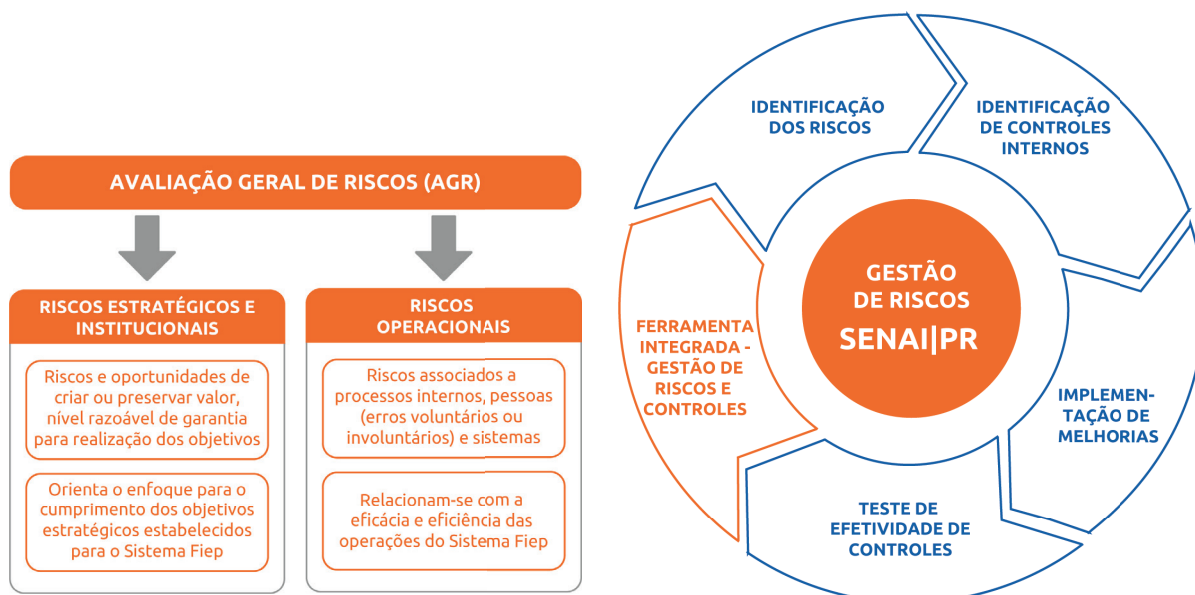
AVALIAÇÃO GERAL DE RISCOS (AGR)

RISCOS ESTRATÉGICOS E INSTITUCIONAIS

Riscos e oportunidades de criar ou preservar valor, nível razoável de garantia para realização dos objetivos

Orienta o enfoque para o cumprimento dos objetivos estratégicos estabelecidos para o Sistema Fiep

RISCOS OPERACIONAIS

Riscos associados a processos internos, pessoas (erros voluntários ou involuntários) e sistemas

Relacionam-se com a eficácia e eficiência das operações do Sistema Fiep

IDENTIFICAÇÃO DOS RISCOS

IDENTIFICAÇÃO DE CONTROLES INTERNOS

IMPLEMENTAÇÃO DE MELHORIAS

TESTE DE EFETIVIDADE DE CONTROLES

FERRAMENTA INTEGRADA - GESTÃO DE RISCOS E CONTROLES

GESTÃO DE RISCOS SENAI|PR